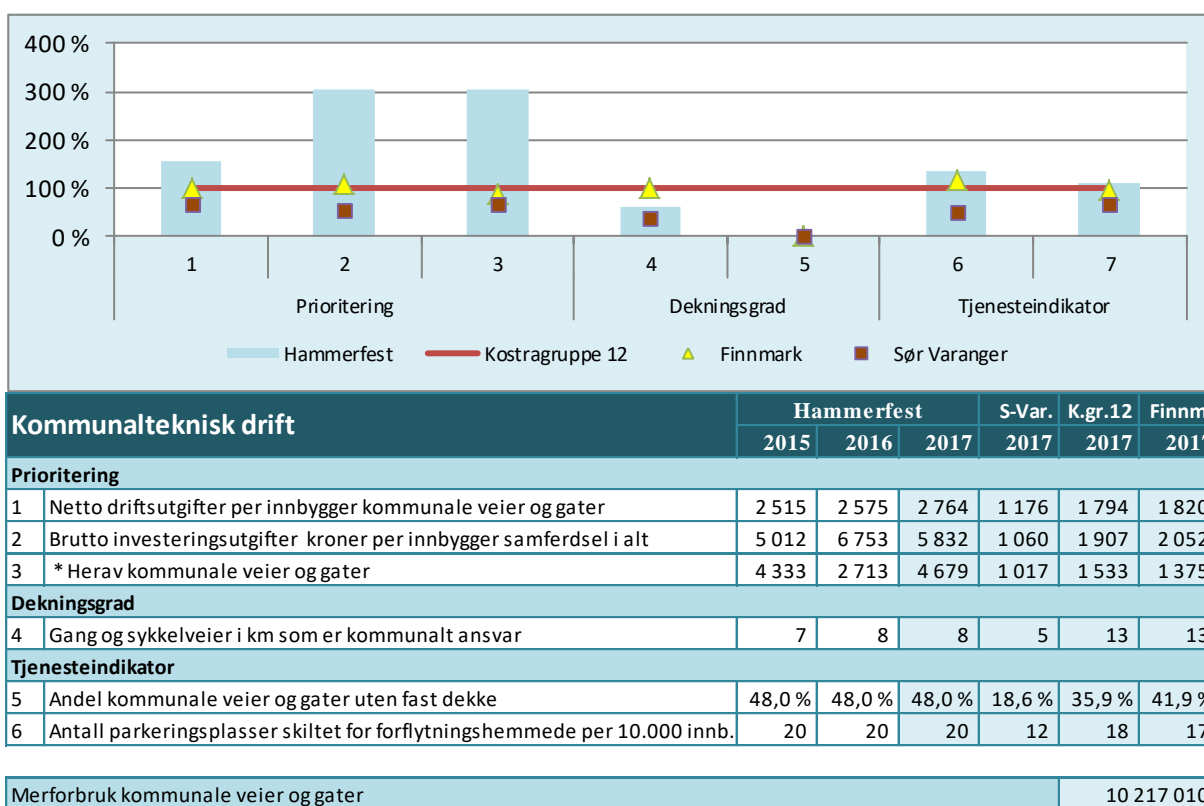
400 %
300 %
200 %
100 %
0 %

1 2 3 4 5 6 7

Prioritering Dekningsgrad Tjenesteindikator

Hammerfest Kostragruppe 12 Finnmark Sør Varanger

| Kommunalteknisk drift | | Hammerfest 2015 | Hammerfest 2016 | Hammerfest 2017 | S-Var. 2017 | K.gr.12 2017 | Finnm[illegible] 201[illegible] |
|---|---|---|---|---|---|---|---|
| Prioritering | | | | | | | |
| 1 | Netto driftsutgifter per innbygger kommunale veier og gater | 2 515 | 2 575 | 2 764 | 1 176 | 1 794 | 1 82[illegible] |
| 2 | Brutto investeringsutgifter kroner per innbygger samferdsel i alt | 5 012 | 6 753 | 5 832 | 1 060 | 1 907 | 2 05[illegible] |
| 3 | * Herav kommunale veier og gater | 4 333 | 2 713 | 4 679 | 1 017 | 1 533 | 1 37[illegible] |
| Dekningsgrad | | | | | | | |
| 4 | Gang og sykkelveier i km som er kommunalt ansvar | 7 | 8 | 8 | 5 | 13 | 1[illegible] |
| Tjenesteindikator | | | | | | | |
| 5 | Andel kommunale veier og gater uten fast dekke | 48,0 % | 48,0 % | 48,0 % | 18,6 % | 35,9 % | 41,9 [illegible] |
| 6 | Antall parkeringsplasser skiltet for forflytningshemmede per 10.000 innb. | 20 | 20 | 20 | 12 | 18 | 1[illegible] |

Merforbruk kommunale veier og gater 10 217 01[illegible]